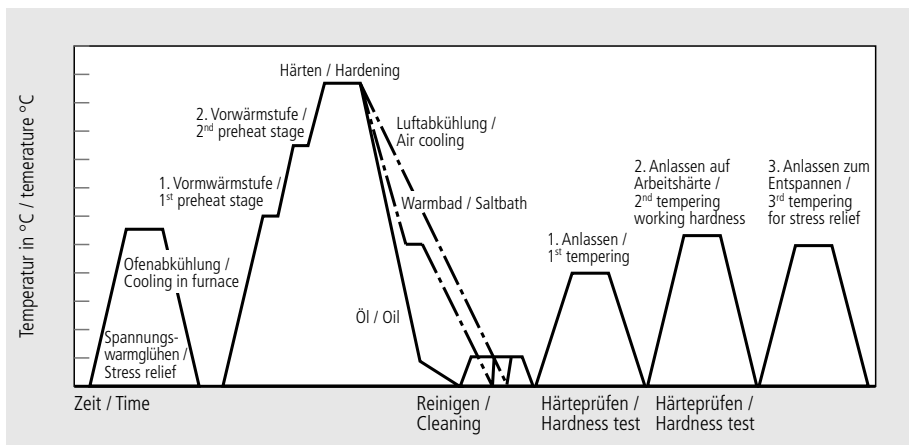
Temperatur in °C / temerature °C

Härten / Hardening

2. Vorwärmstufe / $2^{nd}$ preheat stage

Luftabkühlung / Air cooling

1. Vormwärmstufe / $1^{st}$ preheat stage

Warmbad / Saltbath

2. Anlassen auf Arbeitshärte / $2^{nd}$ tempering working hardness

3. Anlassen zum Entspannen / $3^{rd}$ tempering for stress relief

Ofenabkühlung / Cooling in furnace

1. Anlassen / $1^{st}$ tempering

Öl / Oil

Spannungswarmglühen / Stress relief

Zeit / Time

Reinigen / Cleaning

Härteprüfen / Hardness test

Härteprüfen / Hardness test